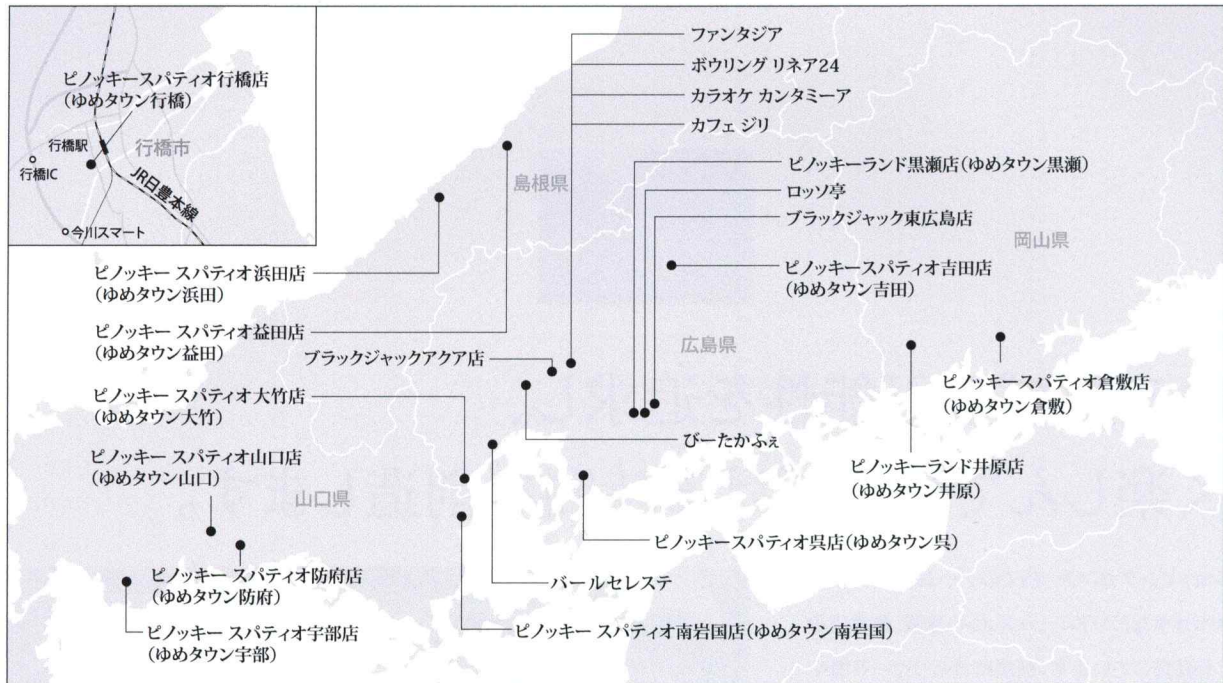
ピノッキースパティオ行橋店
(ゆめタウン行橋)
行橋駅
行橋市
行橋IC
JR日豊本線
今川スマート

ファンタジア
ボウリング リネア24
カラオケ カンタミーア
カフェ ジリ

島根県

ピノッキーランド黒瀬店(ゆめタウン黒瀬)
ロッソ亭
ブラックジャック東広島店

岡山県

ピノッキースパティオ吉田店
(ゆめタウン吉田)

ピノッキー スパティオ浜田店
(ゆめタウン浜田)

ピノッキー スパティオ益田店
(ゆめタウン益田)

ブラックジャックアクア店

広島県

ピノッキースパティオ倉敷店
(ゆめタウン倉敷)

ピノッキー スパティオ大竹店
(ゆめタウン大竹)

ぴーたかふぇ

ピノッキー スパティオ山口店
(ゆめタウン山口)

ピノッキーランド井原店
(ゆめタウン井原)

山口県

ピノッキースパティオ呉店(ゆめタウン呉)

ピノッキー スパティオ防府店
(ゆめタウン防府)

バールセレステ

ピノッキー スパティオ宇部店
(ゆめタウン宇部)

ピノッキー スパティオ南岩国店(ゆめタウン南岩国)